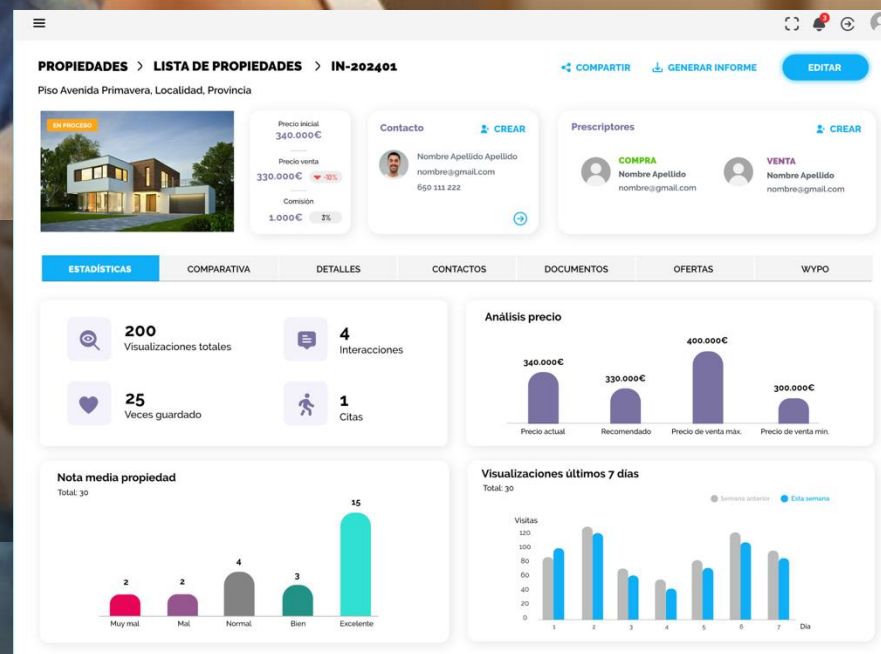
PROPIEDADES > LISTA DE PROPIEDADES > IN-202401

COMPARTIR GENERAR INFORME EDITAR

Piso Avenida Primavera, Localidad, Provincia

EN PROCESO

Precio inicial
340.000€
Precio venta
330.000€ -10%
Comisión
1.000€ 3%

Contacto CREAR
Nombre Apellido Apellido
nombre@gmail.com
650 111 222

Prescriptores CREAR
COMPRA
Nombre Apellido
nombre@gmail.com
VENTA
Nombre Apellido
nombre@gmail.com

ESTADÍSTICAS | COMPARATIVA | DETALLES | CONTACTOS | DOCUMENTOS | OFERTAS | WYPO

200
Visualizaciones totales
4
Interacciones
25
Veces guardado
1
Citas

Análisis precio
340.000€
330.000€
400.000€
300.000€
Precio actual
Recomendado
Precio de venta máx.
Precio de venta mín.

Nota media propiedad
Total: 30
2
2
4
3
15
Muy mal
Mal
Normal
Bien
Excelente

Visualizaciones últimos 7 días
Total: 30
Semana anterior
Esta semana
Visitas
120
100
80
60
40
20
0
1
2
3
4
5
6
7
Día